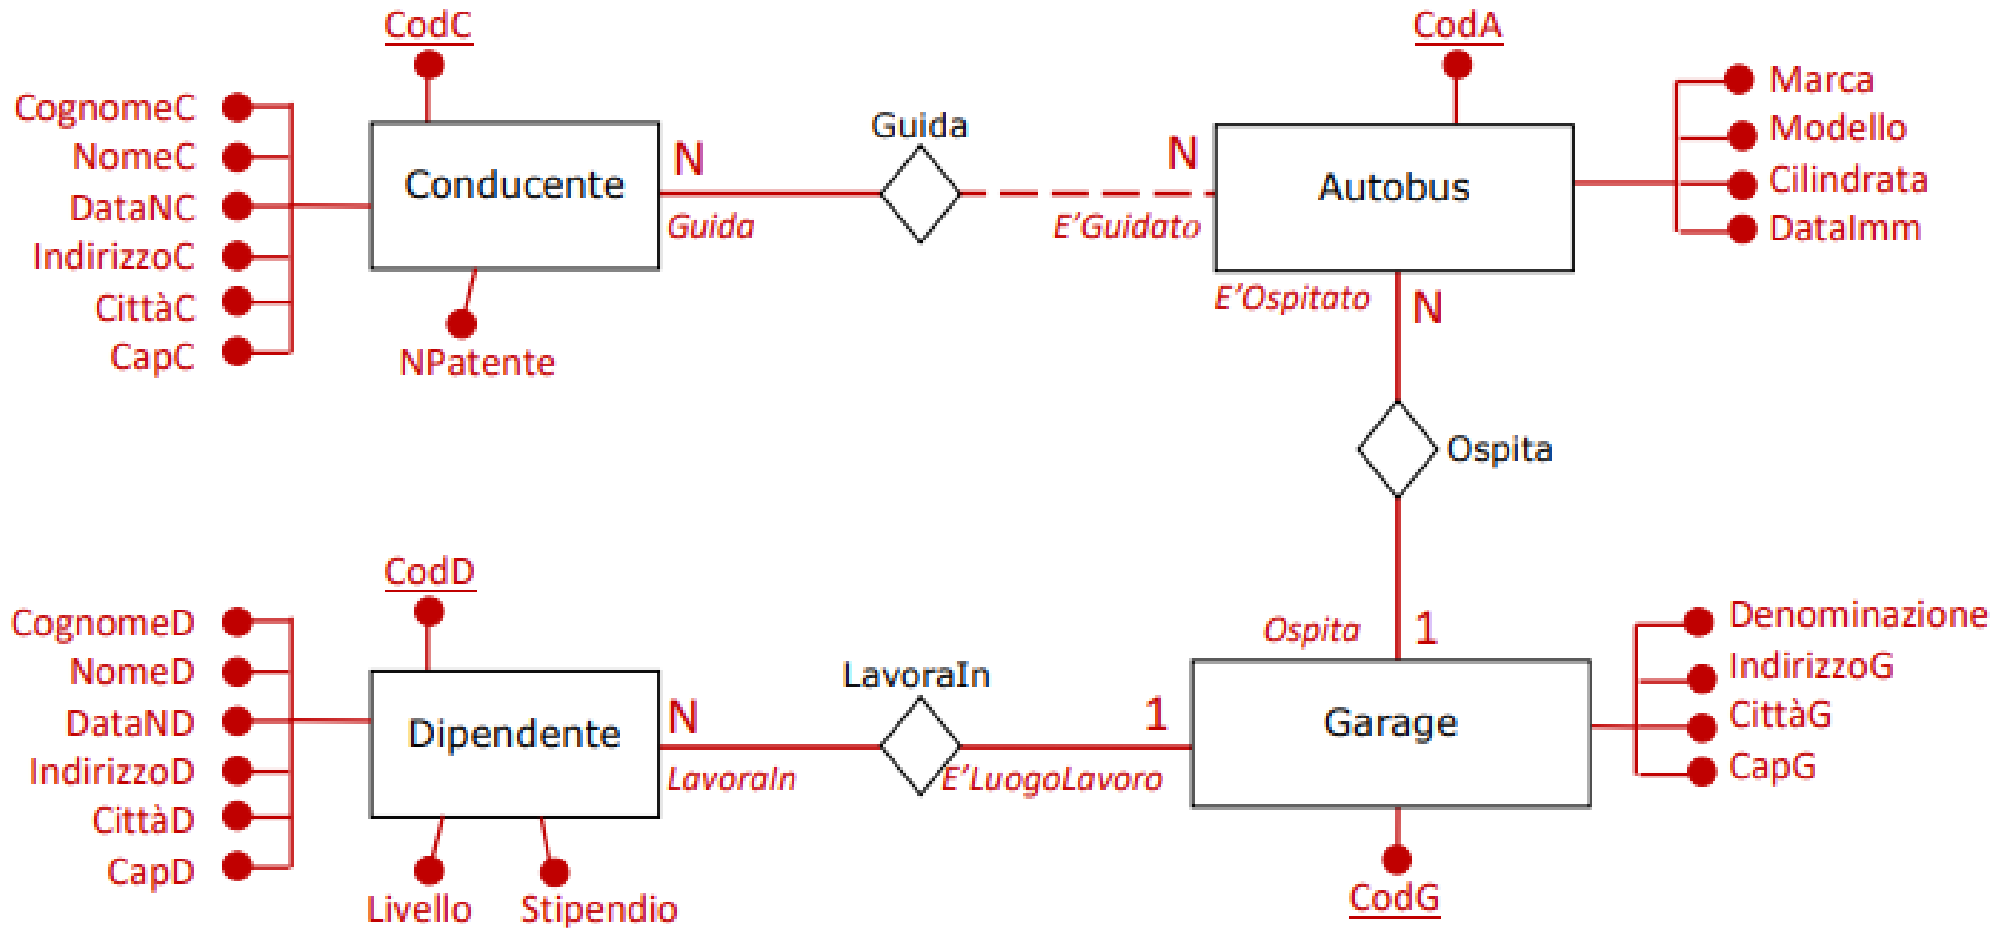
CodC
CognomeC
NomeC
DataNC
IndirizzoC
CittàC
CapC
Conducente
NPatente
N
Guida
Guida
N
E'Guidato
CodA
Autobus
Marca
Modello
Cilindrata
DataImm
E'Ospitato
N
Ospita
Ospita
1
CodD
CognomeD
NomeD
DataND
IndirizzoD
CittàD
CapD
Dipendente
Livello
Stipendio
N
LavoraIn
LavoraIn
E'LuogoLavoro
1
Garage
Denominazione
IndirizzoG
CittàG
CapG
CodG